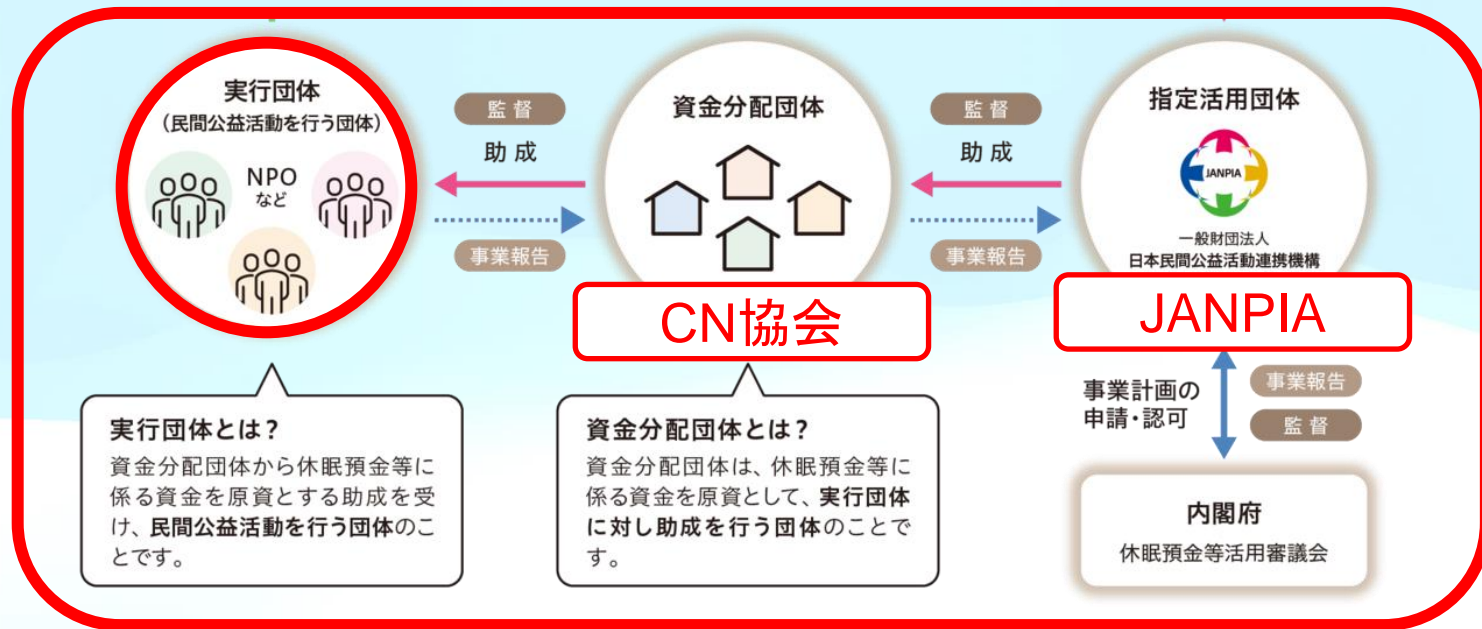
実行団体
（民間公益活動を行う団体）

NPO
など

監督

助成

事業報告

資金分配団体

CN協会

監督

助成

事業報告

指定活用団体

JANPIA

一般財団法人
日本民間公益活動連携機構

JANPIA

実行団体とは？
資金分配団体から休眠預金等に係る資金を原資とする助成を受け、民間公益活動を行う団体のことです。

資金分配団体とは？
資金分配団体は、休眠預金等に係る資金を原資として、実行団体に対し助成を行う団体のことです。

事業計画の申請・認可

事業報告

監督

内閣府
休眠預金等活用審議会